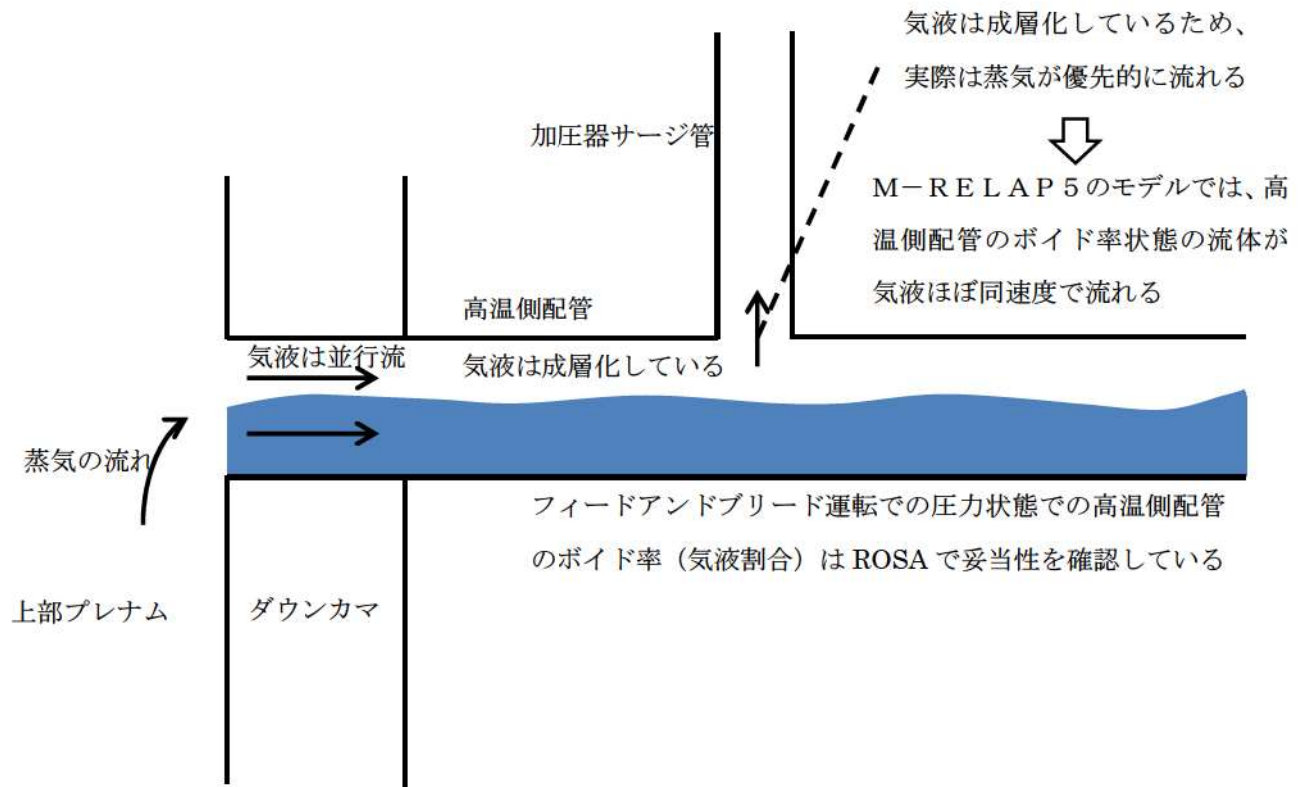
気液は成層化しているため、実際は蒸気が優先的に流れる

M－RELAP５のモデルでは、高温側配管のボイド率状態の流体が気液ほぼ同速度で流れる

加圧器サージ管

高温側配管

気液は並行流

気液は成層化している

蒸気の流れ

フィードアンドブリード運転での圧力状態での高温側配管のボイド率（気液割合）はROSAで妥当性を確認している

上部プレナム

ダウンカマ